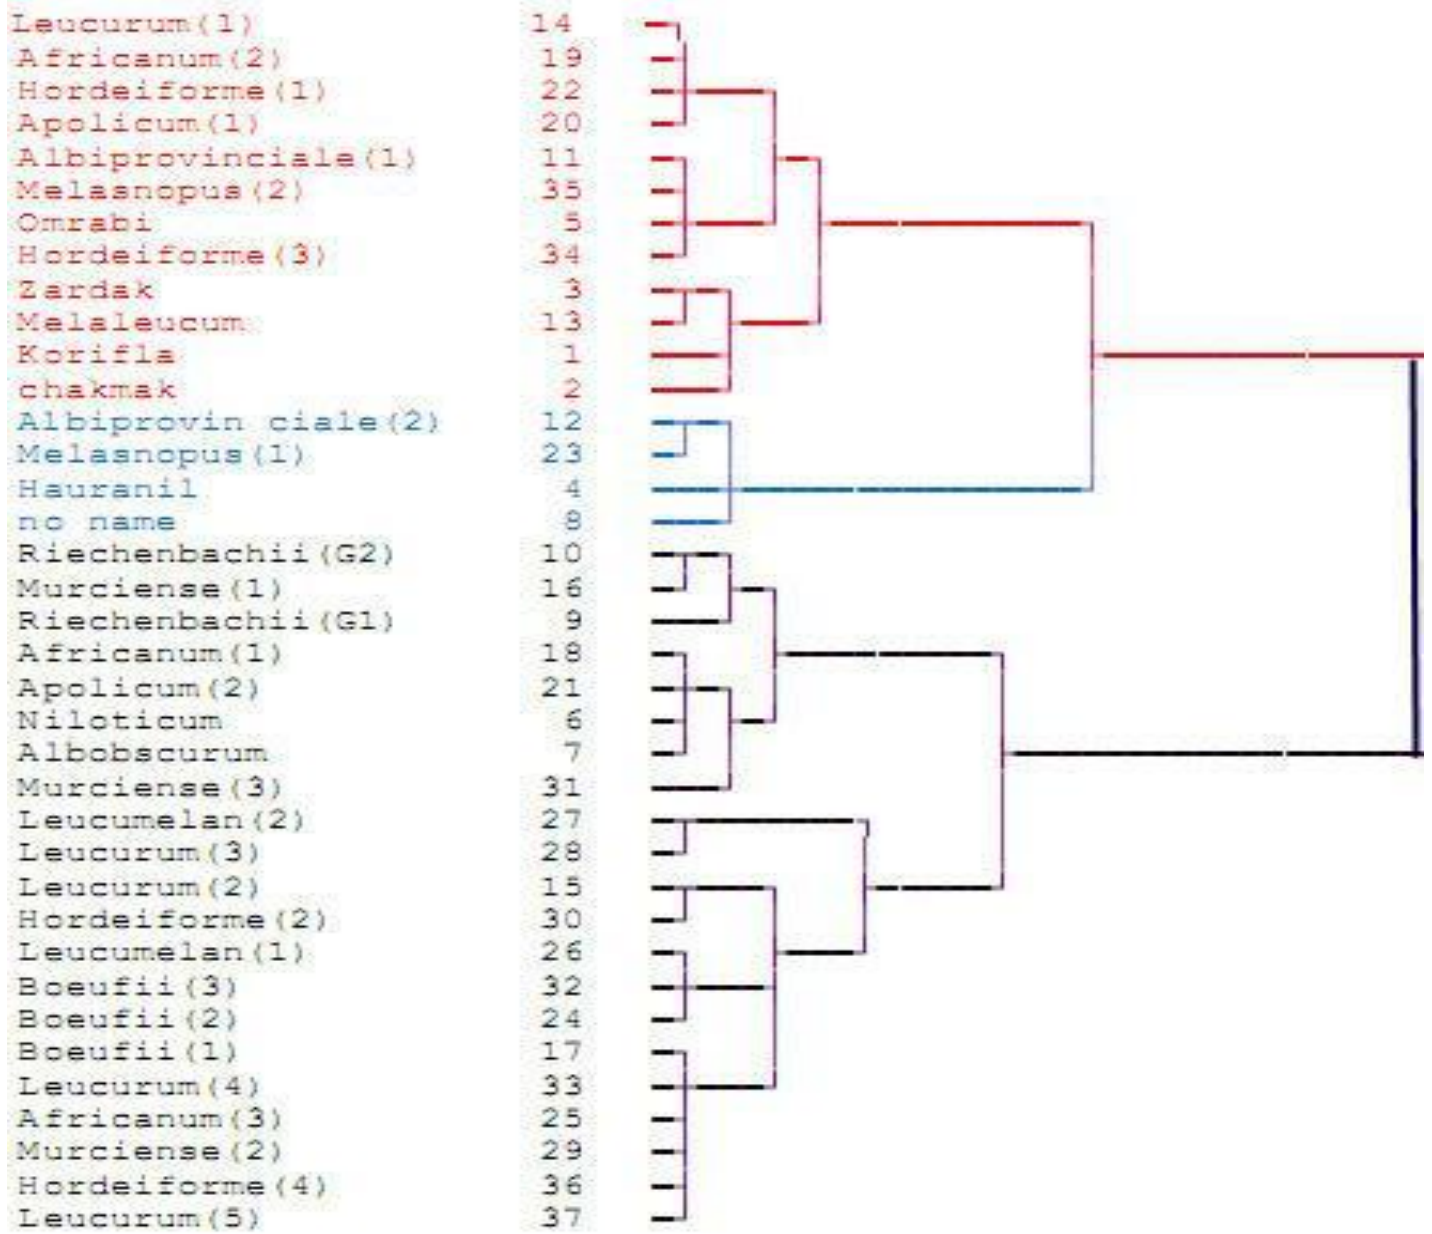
Leucurum(1) 14
Africanum(2) 19
Hordeiforme(1) 22
Apolicum(1) 20
Albiprovinciale(1) 11
Melasnopus(2) 35
Omrabi 5
Hordeiforme(3) 34
Zardak 3
Melaleucum 13
Korifla 1
chakmak 2
Albiprovin ciale(2) 12
Melasnopus(1) 23
Hauranil 4
no name 8
Riechenbachii(G2) 10
Murciense(1) 16
Riechenbachii(G1) 9
Africanum(1) 18
Apolicum(2) 21
Niloticum 6
Albobscurum 7
Murciense(3) 31
Leucumelan(2) 27
Leucurum(3) 28
Leucurum(2) 15
Hordeiforme(2) 30
Leucumelan(1) 26
Boeufii(3) 32
Boeufii(2) 24
Boeufii(1) 17
Leucurum(4) 33
Africanum(3) 25
Murciense(2) 29
Hordeiforme(4) 36
Leucurum(5) 37